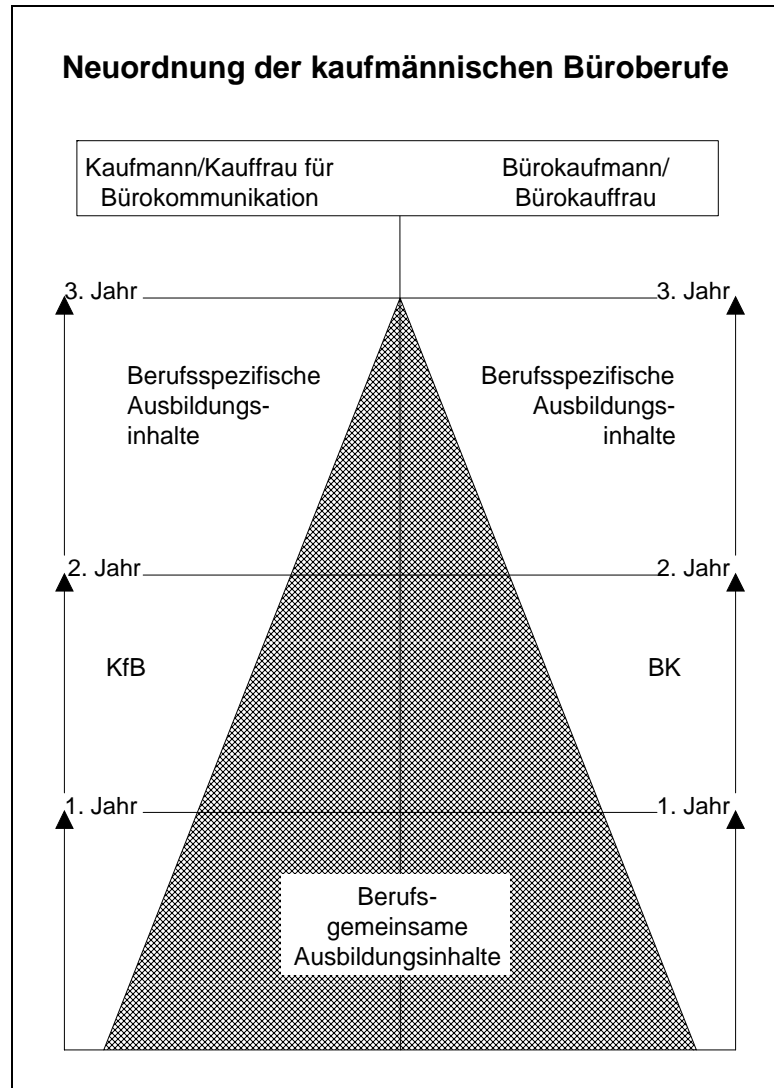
Neuordnung der kaufmännischen Büroberufe

Kaufmann/Kauffrau für Bürokommunikation

Bürokaufmann/ Bürokauffrau

3. Jahr

3. Jahr

Berufsspezifische Ausbildungsinhalte

Berufsspezifische Ausbildungsinhalte

2. Jahr

2. Jahr

KfB

BK

1. Jahr

1. Jahr

Berufsgemeinsame Ausbildungsinhalte